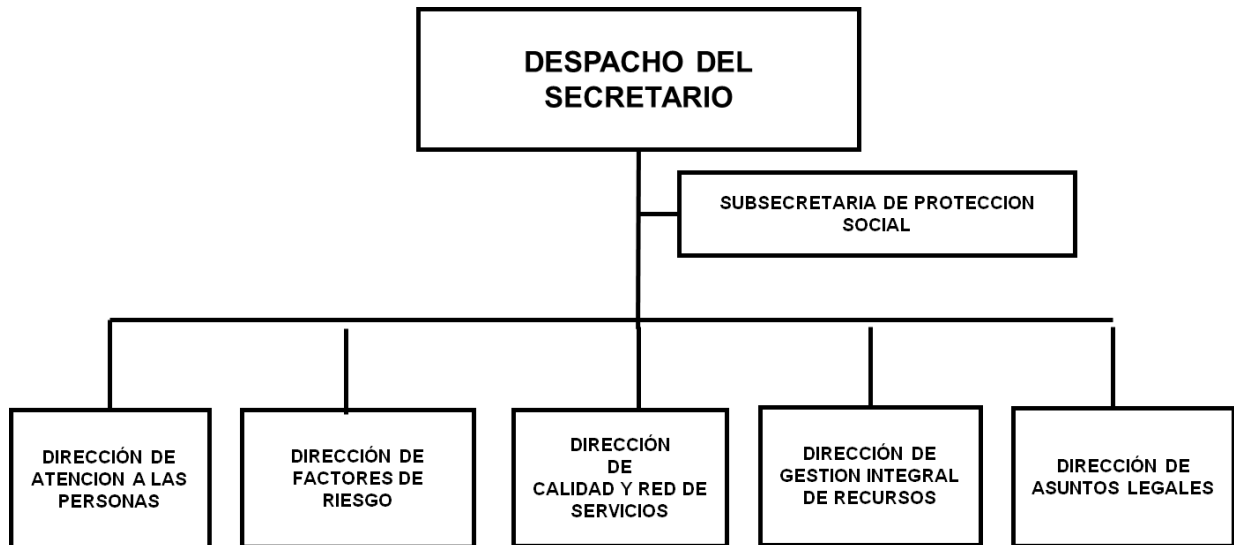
DESPACHO DEL SECRETARIO

SUBSECRETARIA DE PROTECCION SOCIAL

DIRECCIÓN DE ATENCION A LAS PERSONAS

DIRECCIÓN DE FACTORES DE RIESGO

DIRECCIÓN DE CALIDAD Y RED DE SERVICIOS

DIRECCIÓN DE GESTION INTEGRAL DE RECURSOS

DIRECCIÓN DE ASUNTOS LEGALES